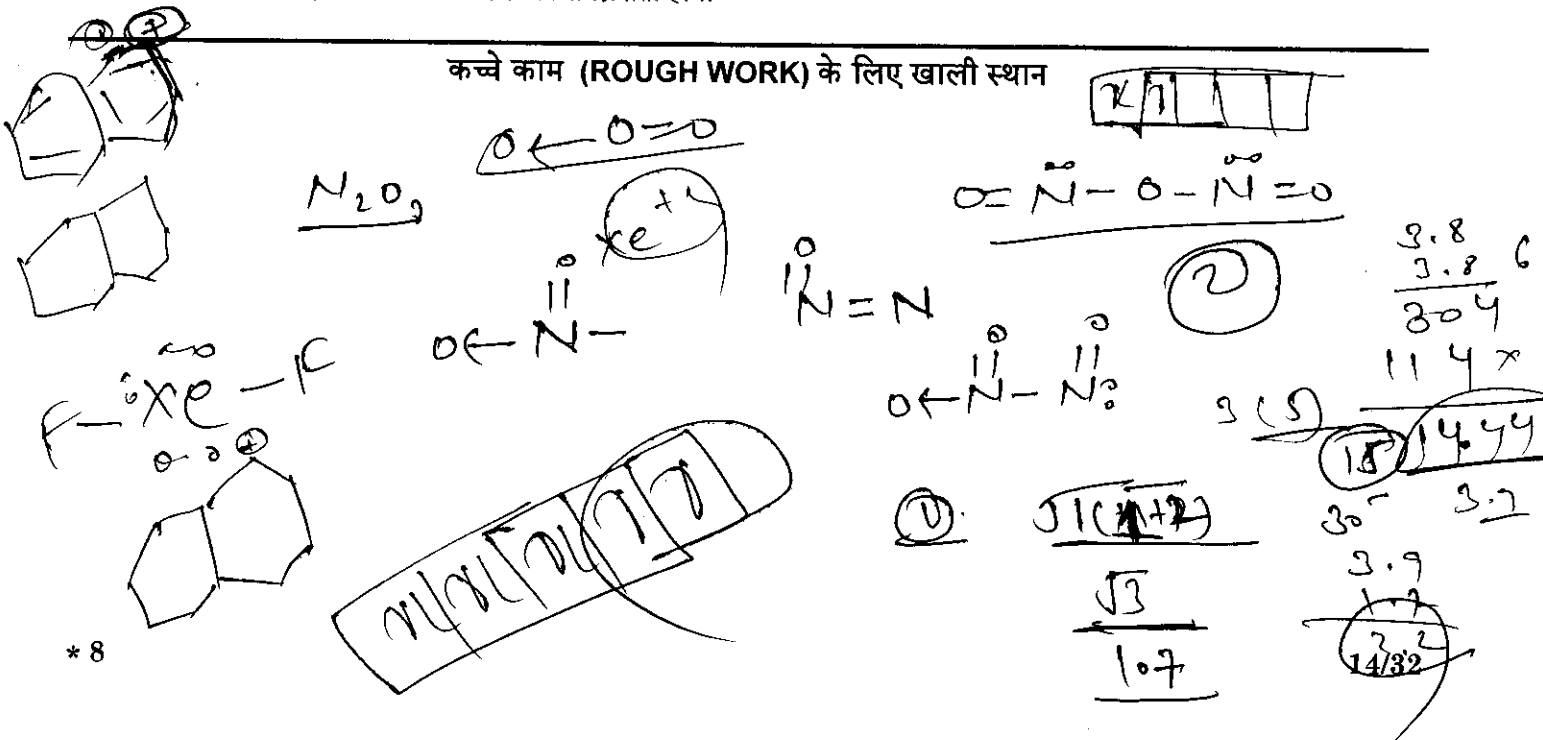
कच्चे काम (ROUGH WORK) के लिए खाली स्थान

$N_2O_3$

$O \leftarrow O = O$

$O = \ddot{N} - O - \ddot{N} = O$

$Xe^{+4}$

$O \leftarrow \overset{O}{\overset{||}{N}} -$

$\overset{O}{\overset{||}{N}} = N$

$F - \ddot{Xe} - F$

$O \leftarrow \overset{O}{\overset{||}{N}} - \overset{O}{\overset{||}{N}}:$

2

3.8
3.8
304
114
14.44

3.7

15

30

$\sqrt{1(1+2)}$

$\sqrt{3}$

1.7

3.9

* 8

14/32